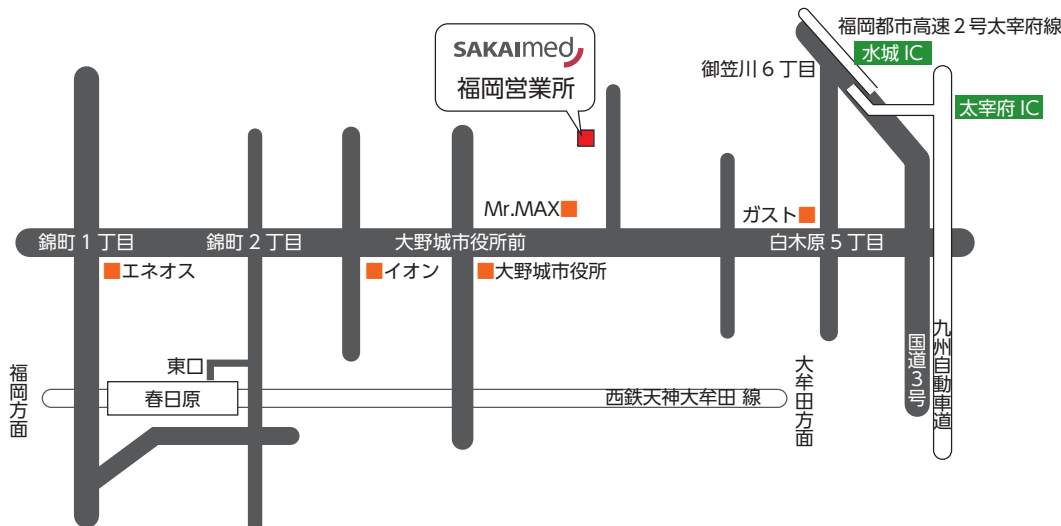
SAKAImed
福岡営業所

福岡都市高速２号太宰府線
水城 IC
太宰府 IC
御笠川６丁目

Mr.MAX
ガスト

錦町１丁目
錦町２丁目
大野城市役所前
白木原５丁目

エネオス
イオン
大野城市役所

東口
春日原
西鉄天神大牟田 線

福岡方面
大牟田方面
国道３号
九州自動車道